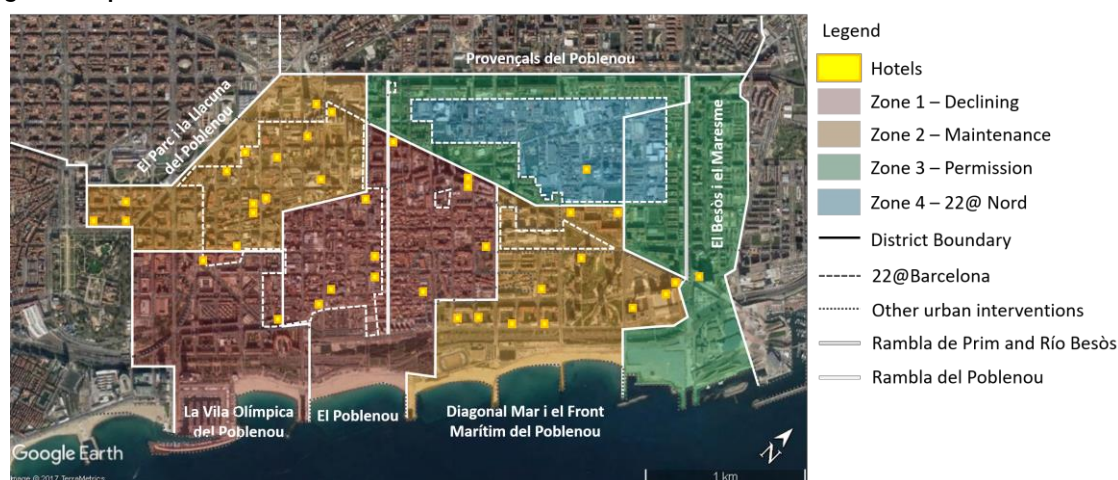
Provençals del Poblenou

El Parc i la Llacuna del Poblenou

El Besòs i el Maresme

La Vila Olímpica del Poblenou

El Poblenou

Diagonal Mar i el Front Marítim del Poblenou

Google Earth

Image © 2017 TerraMetrics

1 km

N

Legend

Hotels

Zone 1 – Declining

Zone 2 – Maintenance

Zone 3 – Permission

Zone 4 – 22@ Nord

District Boundary

22@Barcelona

Other urban interventions

Rambla de Prim and Río Besòs

Rambla del Poblenou